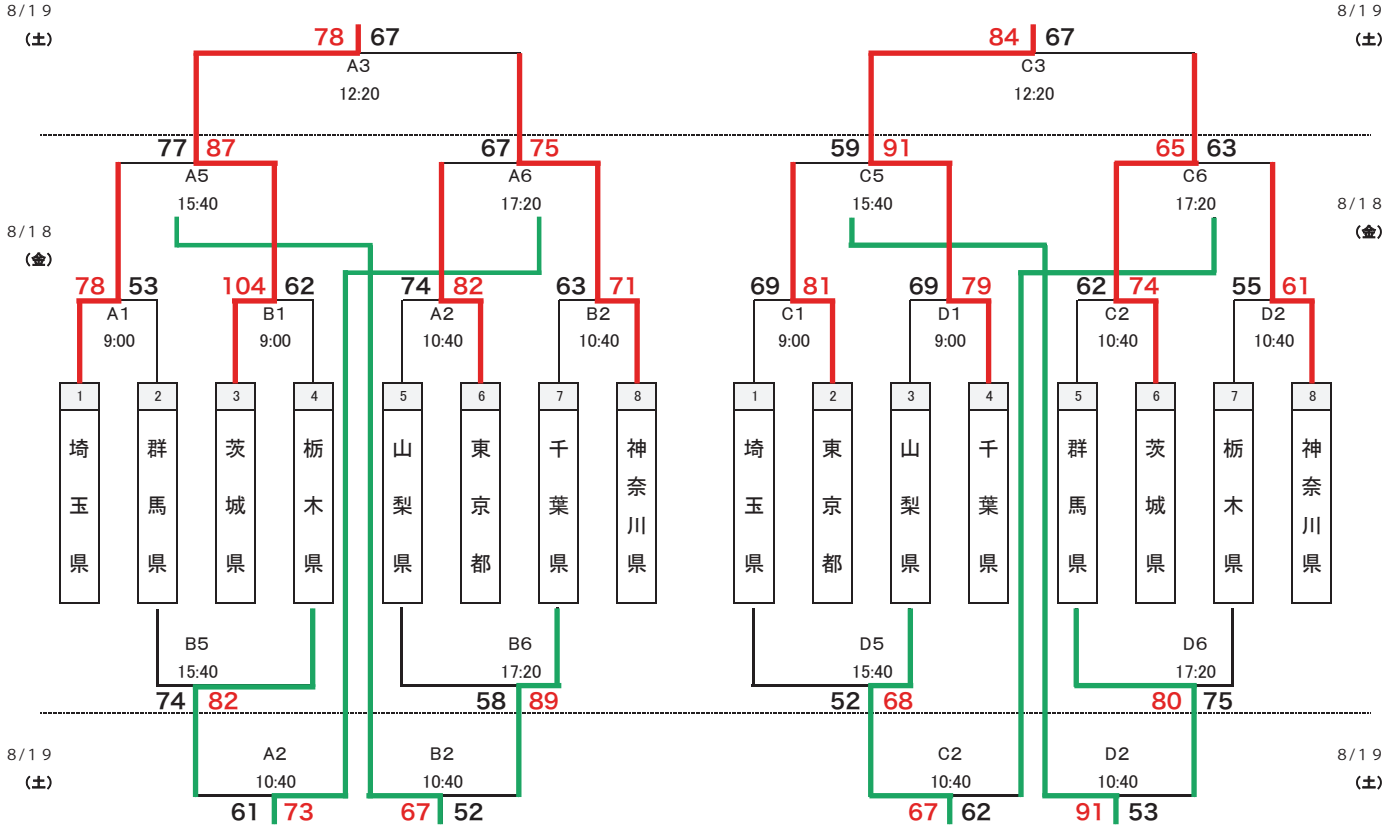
8/19
(土)

78 67
A3
12:20

84 67
C3
12:20

8/19
(土)

77 87
A5
15:40

67 75
A6
17:20

59 91
C5
15:40

65 63
C6
17:20

8/18
(金)

8/18
(金)

78 53
A1
9:00

104 62
B1
9:00

74 82
A2
10:40

63 71
B2
10:40

69 81
C1
9:00

69 79
D1
9:00

62 74
C2
10:40

55 61
D2
10:40

1 埼玉県
2 群馬県
3 茨城県
4 栃木県
5 山梨県
6 東京都
7 千葉県
8 神奈川県

1 埼玉県
2 東京都
3 山梨県
4 千葉県
5 群馬県
6 茨城県
7 栃木県
8 神奈川県

B5
15:40
74 82

B6
17:20
58 89

D5
15:40
52 68

D6
17:20
80 75

8/19
(土)

A2
10:40
61 73

B2
10:40
67 52

C2
10:40
67 62

D2
10:40
91 53

8/19
(土)